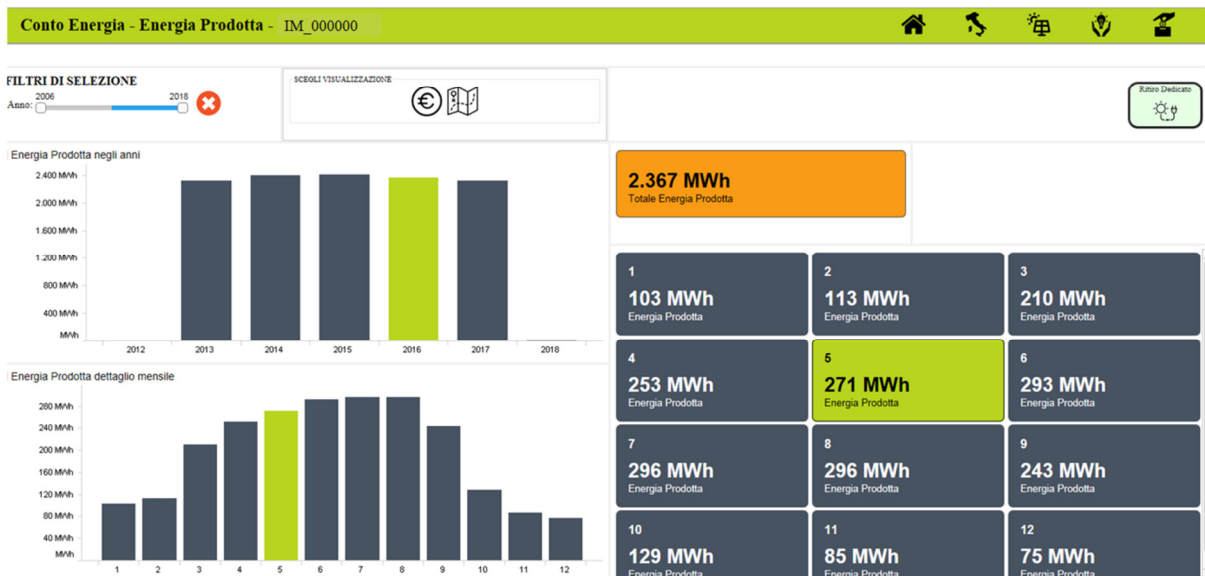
Conto Energia - Energia Prodotta - IM_000000

FILTRI DI SELEZIONE
Anno: 2006 2018

SCEGLI VISUALIZZAZIONE

Ritiro Dedicato

Energia Prodotta negli anni

| 2.400 MWh |
| 2.000 MWh |
| 1.600 MWh |
| 1.200 MWh |
| 800 MWh |
| 400 MWh |
| MWh |

2012 2013 2014 2015 2016 2017 2018

2.367 MWh
Totale Energia Prodotta

Energia Prodotta dettaglio mensile

280 MWh
240 MWh
200 MWh
160 MWh
120 MWh
80 MWh
40 MWh
MWh

1 2 3 4 5 6 7 8 9 10 11 12

1
103 MWh
Energia Prodotta

2
113 MWh
Energia Prodotta

3
210 MWh
Energia Prodotta

4
253 MWh
Energia Prodotta

5
271 MWh
Energia Prodotta

6
293 MWh
Energia Prodotta

7
296 MWh
Energia Prodotta

8
296 MWh
Energia Prodotta

9
243 MWh
Energia Prodotta

10
129 MWh
Energia Prodotta

11
85 MWh
Energia Prodotta

12
75 MWh
Energia Prodotta